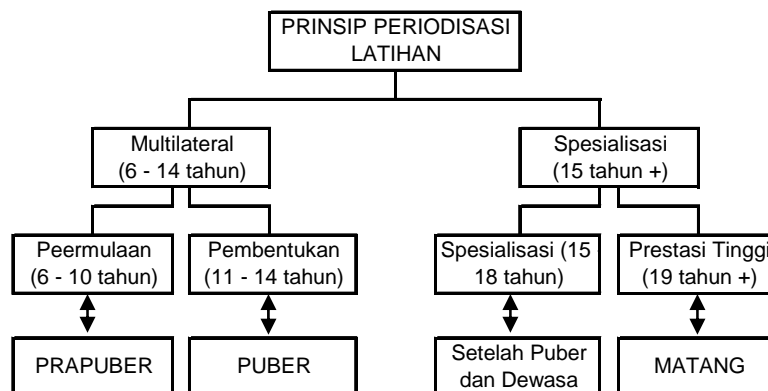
PRINSIP PERIODISASI LATIHAN

Multilateral (6 - 14 tahun)

Spesialisasi (15 tahun +)

Peermulaan (6 - 10 tahun)

Pembentukan (11 - 14 tahun)

Spesialisasi (15 18 tahun)

Prestasi Tinggi (19 tahun +)

PRAPUBER

PUBER

Setelah Puber dan Dewasa

MATANG